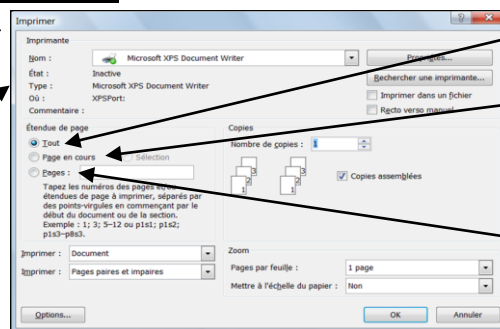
Imprimer

Imprimante

Nom : Microsoft XPS Document Writer

Propriétés...

État : Inactive

Rechercher une imprimante...

Type : Microsoft XPS Document Writer

Imprimer dans un fichier

Où : XPSPort:

Recto verso manuel

Commentaire :

Étendue de page

Tout

Page en cours

Sélection

Pages :

Tapez les numéros des pages et/ou étendues de page à imprimer, séparés par des points-virgules en commençant par le début du document ou de la section. Exemple : 1; 3; 5–12 ou p1s1; p1s2; p1s3–p8s3.

Copies

Nombre de copies : 1

Copies assemblées

Imprimer : Document

Imprimer : Pages paires et impaires

Zoom

Pages par feuille : 1 page

Mettre à l'échelle du papier : Non

Options...

OK

Annuler